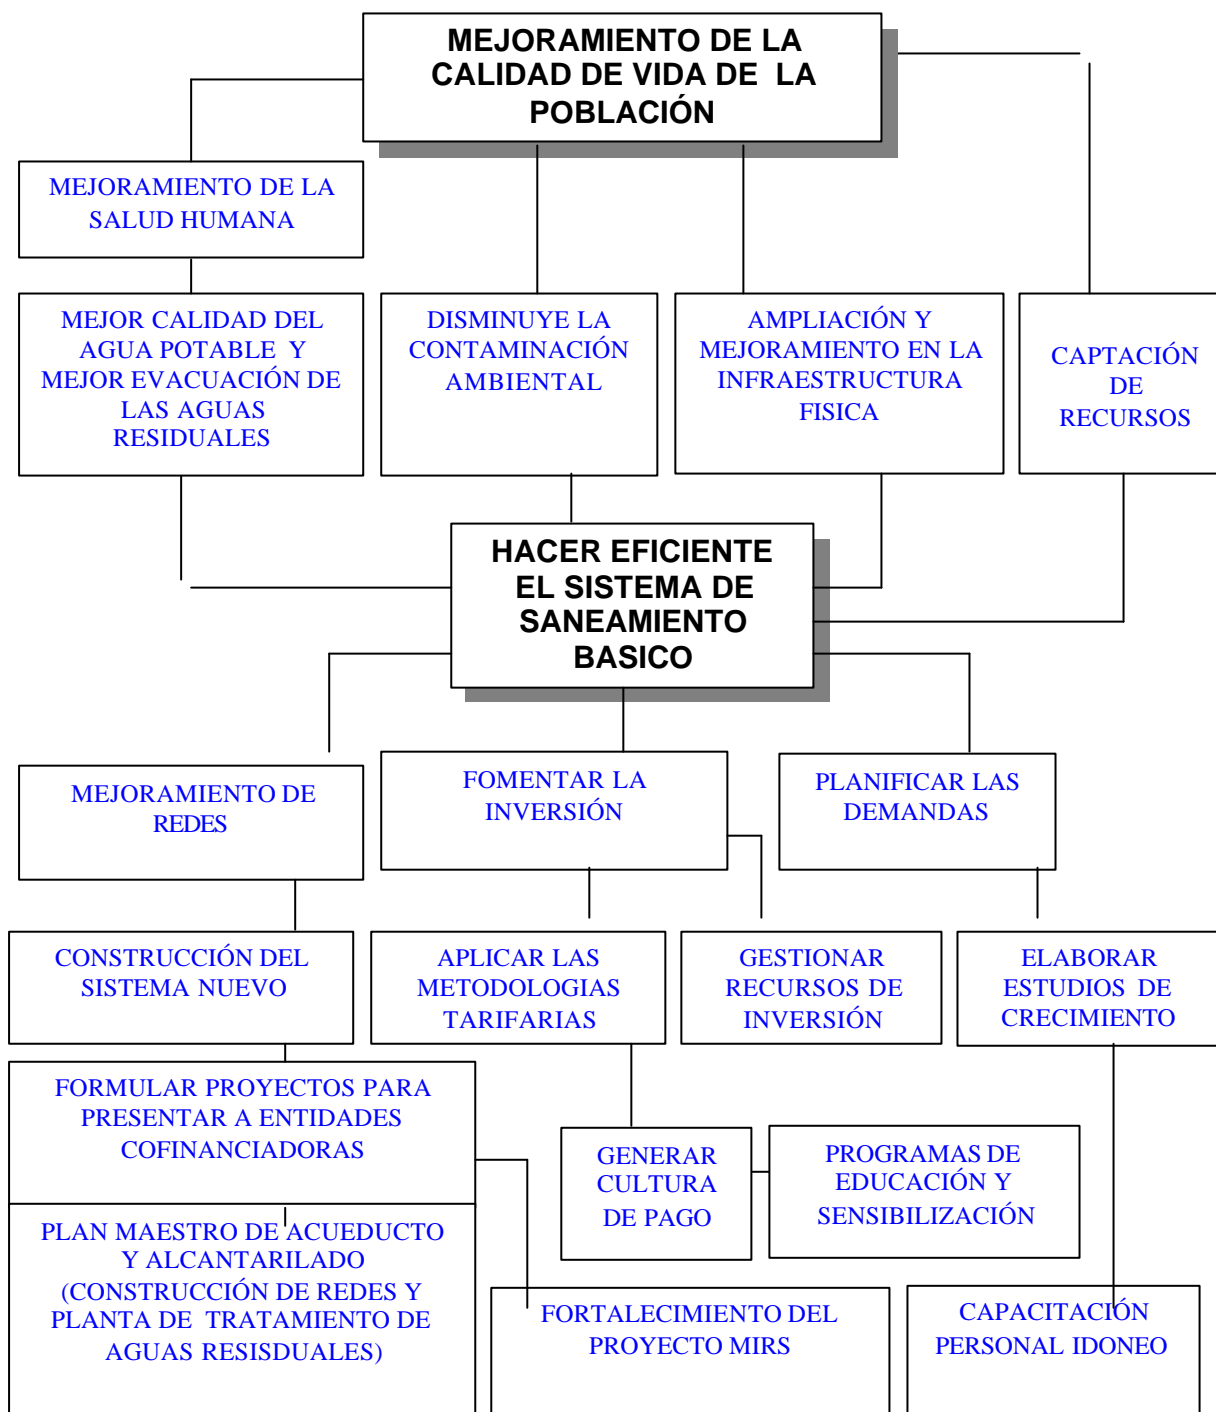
MEJORAMIENTO DE LA CALIDAD DE VIDA DE LA POBLACIÓN

MEJORAMIENTO DE LA SALUD HUMANA

MEJOR CALIDAD DEL AGUA POTABLE Y MEJOR EVACUACIÓN DE LAS AGUAS RESIDUALES

DISMINUYE LA CONTAMINACIÓN AMBIENTAL

AMPLIACIÓN Y MEJORAMIENTO EN LA INFRAESTRUCTURA FISICA

CAPTACIÓN DE RECURSOS

HACER EFICIENTE EL SISTEMA DE SANEAMIENTO BASICO

MEJORAMIENTO DE REDES

FOMENTAR LA INVERSIÓN

PLANIFICAR LAS DEMANDAS

CONSTRUCCIÓN DEL SISTEMA NUEVO

APLICAR LAS METODOLOGIAS TARIFARIAS

GESTIONAR RECURSOS DE INVERSIÓN

ELABORAR ESTUDIOS DE CRECIMIENTO

FORMULAR PROYECTOS PARA PRESENTAR A ENTIDADES COFINANCIADORAS

GENERAR CULTURA DE PAGO

PROGRAMAS DE EDUCACIÓN Y SENSIBILIZACIÓN

PLAN MAESTRO DE ACUEDUCTO Y ALCANTARILADO (CONSTRUCCIÓN DE REDES Y PLANTA DE TRATAMIENTO DE AGUAS RESISDUALES)

FORTALECIMIENTO DEL PROYECTO MIRS

CAPACITACIÓN PERSONAL IDONEO